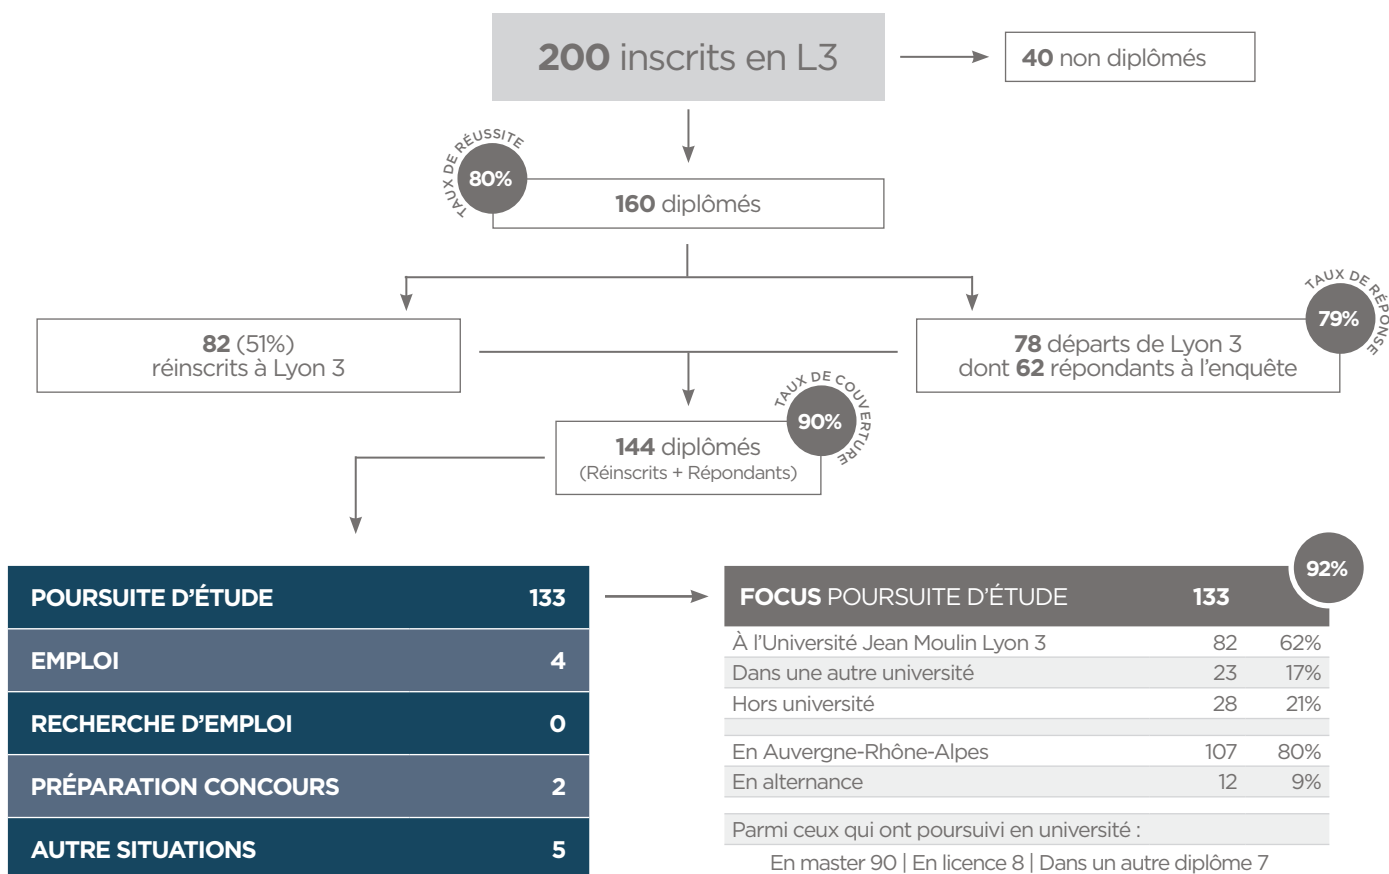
**200** inscrits en L3

**40** non diplômés

TAUX DE RÉUSSITE **80%**

**160** diplômés

**82** (51%) réinscrits à Lyon 3

TAUX DE RÉPONSE **79%**

**78** départs de Lyon 3 dont **62** répondants à l'enquête

TAUX DE COUVERTURE **90%**

**144** diplômés (Réinscrits + Répondants)

| | |
|---|---|
| **POURSUITE D'ÉTUDE** | **133** |
| **EMPLOI** | **4** |
| **RECHERCHE D'EMPLOI** | **0** |
| **PRÉPARATION CONCOURS** | **2** |
| **AUTRE SITUATIONS** | **5** |

**92%**

| **FOCUS** POURSUITE D'ÉTUDE | **133** | |
|---|---|---|
| À l'Université Jean Moulin Lyon 3 | 82 | 62% |
| Dans une autre université | 23 | 17% |
| Hors université | 28 | 21% |
| | | |
| En Auvergne-Rhône-Alpes | 107 | 80% |
| En alternance | 12 | 9% |

Parmi ceux qui ont poursuivi en université :
En master 90 | En licence 8 | Dans un autre diplôme 7